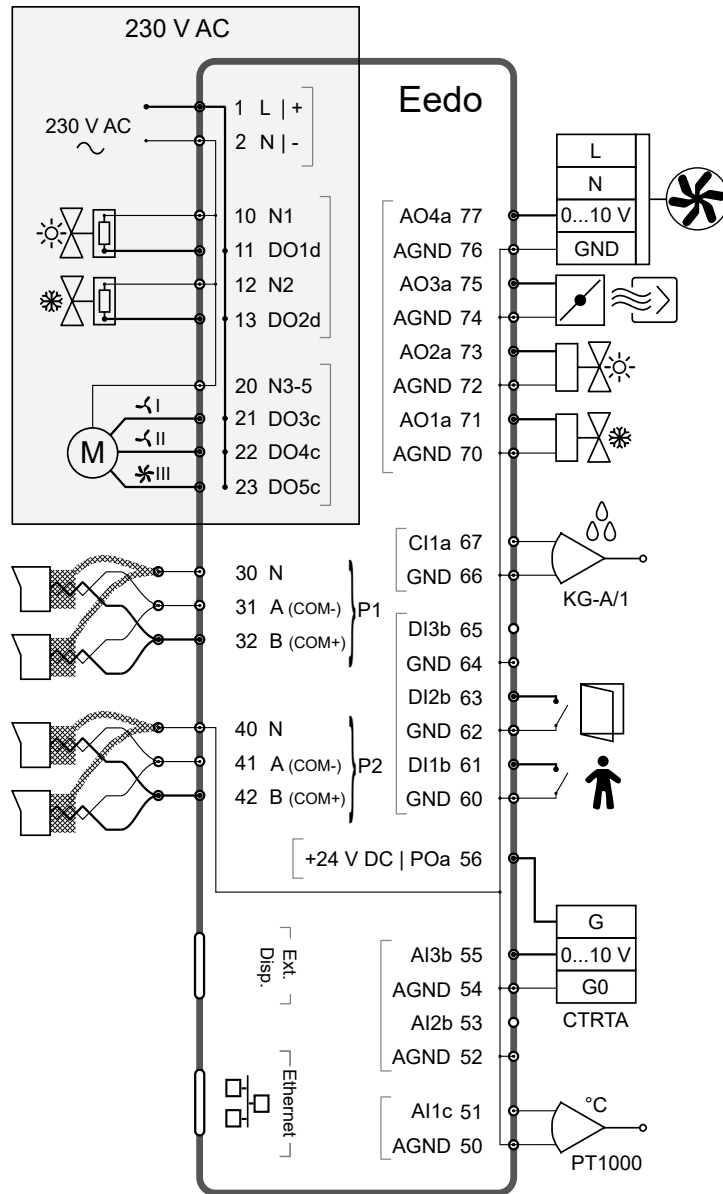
230 V AC

230 V AC

Eedo

1 L | +
2 N | -

10 N1
11 DO1d
12 N2
13 DO2d

20 N3-5
21 DO3c
22 DO4c
23 DO5c

I
II
III
M

AO4a 77
AGND 76
AO3a 75
AGND 74
AO2a 73
AGND 72
AO1a 71
AGND 70

L
N
0...10 V
GND

CI1a 67
GND 66
KG-A/1

DI3b 65
GND 64
DI2b 63
GND 62
DI1b 61
GND 60

30 N
31 A (COM-)
32 B (COM+)
P1

40 N
41 A (COM-)
42 B (COM+)
P2

+24 V DC | POa 56

G
0...10 V
G0
CTRTA

Ext. Disp.

AI3b 55
AGND 54
AI2b 53
AGND 52

Ethernet

AI1c 51
AGND 50
°C
PT1000